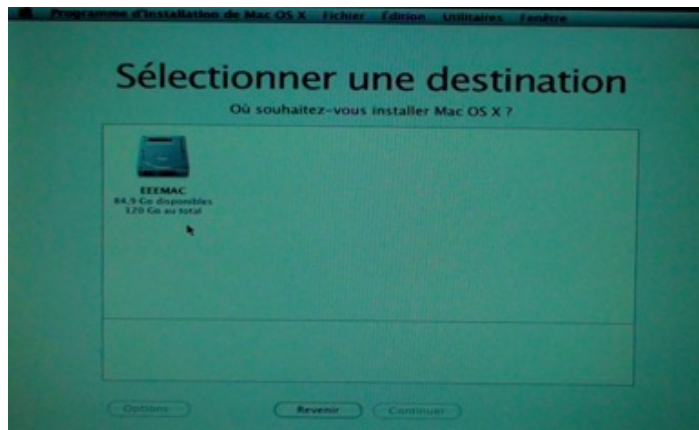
Programme d'installation de Mac OS X Fichier Édition Utilitaires Fenêtre

Sélectionner une destination

Où souhaitez-vous installer Mac OS X ?

EEEMAC
84,9 Go disponibles
120 Go au total

Options

Revenir

Continuer